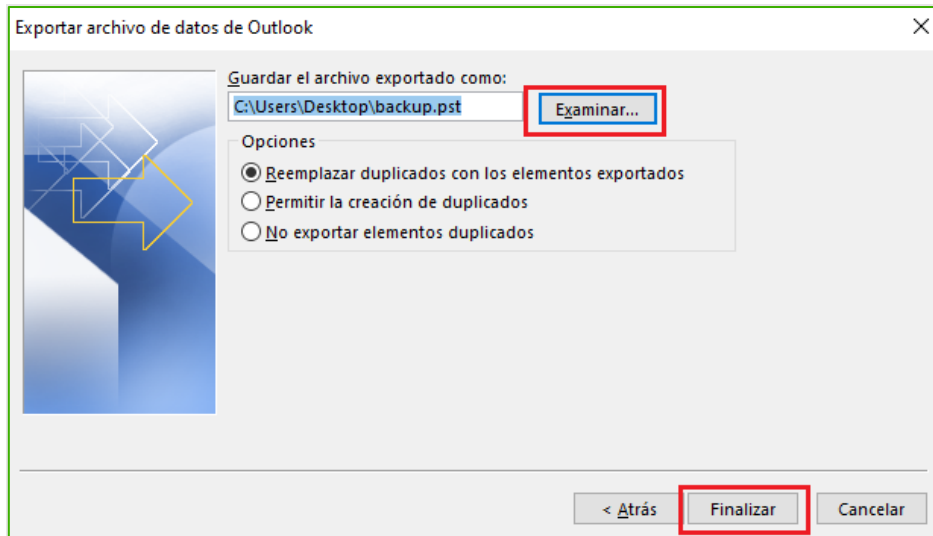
Exportar archivo de datos de Outlook

Guardar el archivo exportado como:

C:\Users\Desktop\backup.pst

Examinar...

Opciones

Reemplazar duplicados con los elementos exportados

Permitir la creación de duplicados

No exportar elementos duplicados

< Atrás

Finalizar

Cancelar